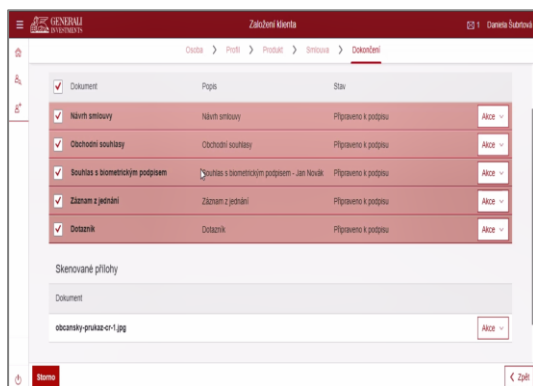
GENERALI INVESTMENTS

Založení klienta

1 Daniela Šubrtová

Osoba > Profil > Produkt > Smlouva > Dokončení

| | Dokument | Popis | Stav | |
|---|---|---|---|---|
| ✓ | Návrh smlouvy | Návrh smlouvy | Připraveno k podpisu | Akce |
| ✓ | Obchodní souhlasy | Obchodní souhlasy | Připraveno k podpisu | Akce |
| ✓ | Souhlas s biometrickým podpisem | Souhlas s biometrickým podpisem - Jan Novák | Připraveno k podpisu | Akce |
| ✓ | Záznam z jednání | Záznam z jednání | Připraveno k podpisu | Akce |
| ✓ | Dotazník | Dotazník | Připraveno k podpisu | Akce |

Skenované přílohy

| Dokument | |
|---|---|
| obcansky-prukaz-cr-1.jpg | Akce |

Storno

< Zpět